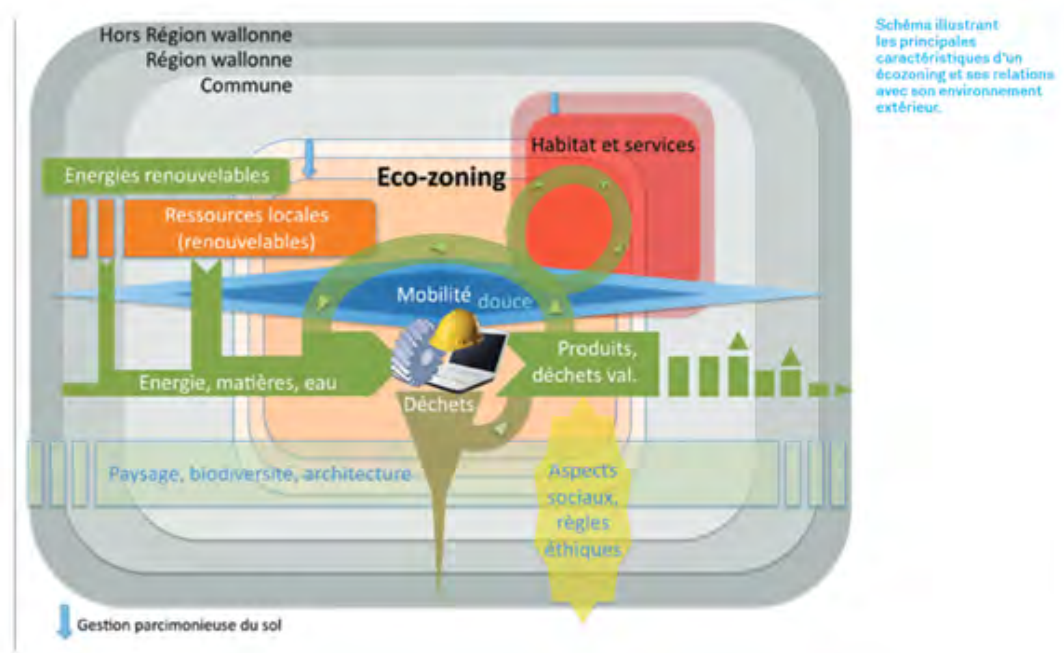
Hors Région wallonne
Région wallonne
Commune

Habitat et services

Eco-zoning

Energies renouvelables

Ressources locales (renouvelables)

Mobilité douce

Energie, matières, eau

Produits, déchets val.

Déchets

Paysage, biodiversité, architecture

Aspects sociaux, règles éthiques

Gestion parcimonieuse du sol

Schéma illustrant les principales caractéristiques d'un écozoning et ses relations avec son environnement extérieur.